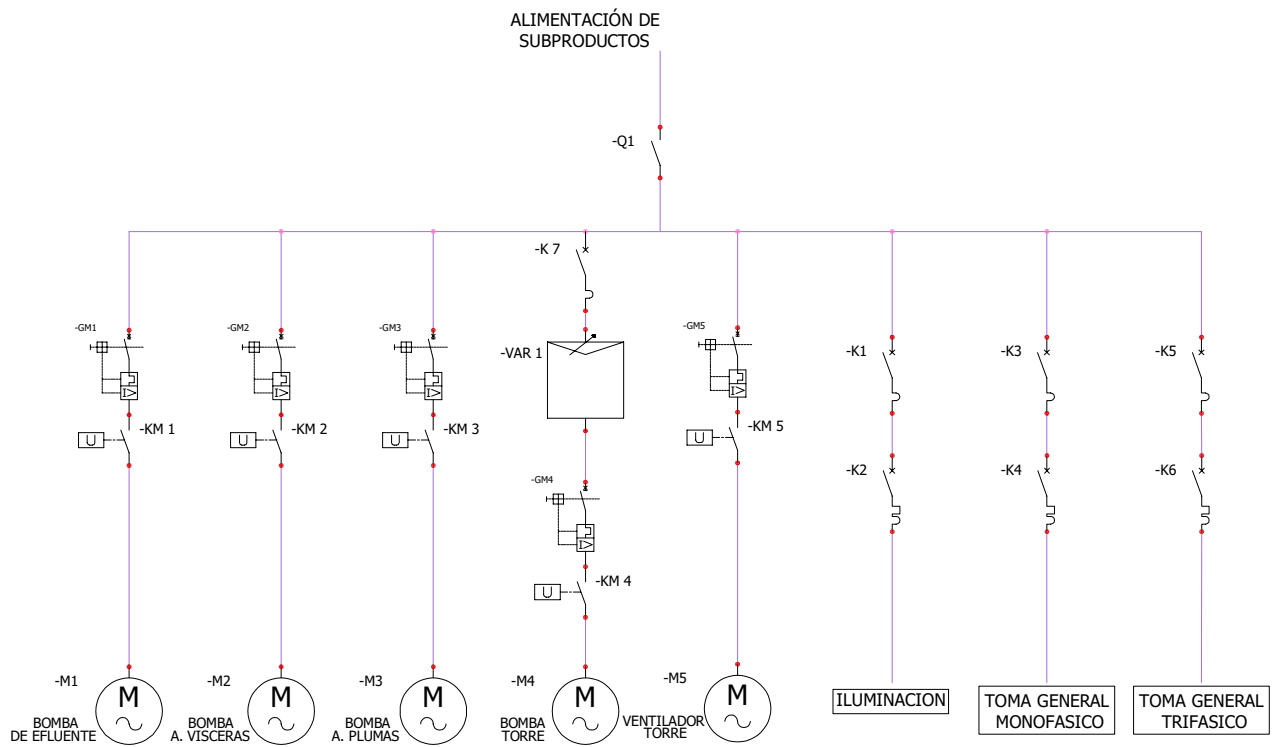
ALIMENTACIÓN DE SUBPRODUCTOS

-Q1

-K 7

-GM1
-KM 1
-GM2
-KM 2
-GM3
-KM 3
-VAR 1
-GM4
-KM 4
-GM5
-KM 5
-K1
-K2
-K3
-K4
-K5
-K6

-M1
M
BOMBA DE EFLUENTE
-M2
M
BOMBA A. VISCERAS
-M3
M
BOMBA A. PLUMAS
-M4
M
BOMBA TORRE
-M5
M
VENTILADOR TORRE
ILUMINACION
TOMA GENERAL MONOFASICO
TOMA GENERAL TRIFASICO